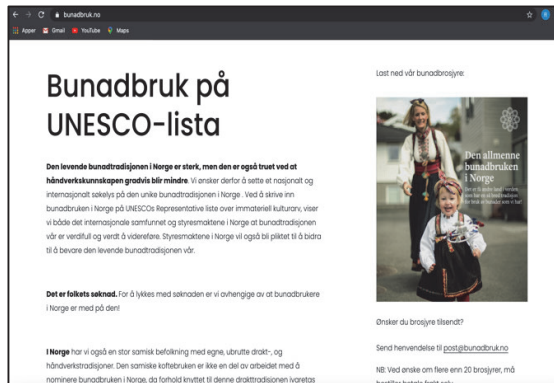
bunadbruk.no

Apper Gmail YouTube Maps

Bunadbruk på UNESCO-lista

Den levende bunadtradisjonen i Norge er sterk, men den er også truet ved at håndverkskunnskapen gradvis blir mindre. Vi ønsker derfor å sette et nasjonalt og internasjonalt søkelys på den unike bunadtradisjonen i Norge . Ved å skrive inn bunadbruken i Norge på UNESCOs Representative liste over immateriell kulturarv, viser vi både det internasjonale samfunnet og styresmaktene i Norge at bunadtradisjonen vår er verdifull og verdt å videreføre. Styresmaktene i Norge vil også bli pliktet til å bidra til å bevare den levende bunadtradisjonen vår.

Det er folkets søknad. For å lykkes med søknaden er vi avhengige av at bunadbrukere i Norge er med på den!

I Norge har vi også en stor samisk befolkning med egne, ubrutte drakt-, og håndverkstradisjoner. Den samiske koftebruken er ikke en del av arbeidet med å nominere bunadbruken i Norge, da forhold knyttet til denne drakttradisjonen ivaretas

Last ned vår bunadbrosjyre:

Den allmenne bunadbruken i Norge

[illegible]

Ønsker du brosjyre tilsendt?

Send henvendelse til post@bunadbruk.no

NB: Ved ønske om flere enn 20 brosjyrer, må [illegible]